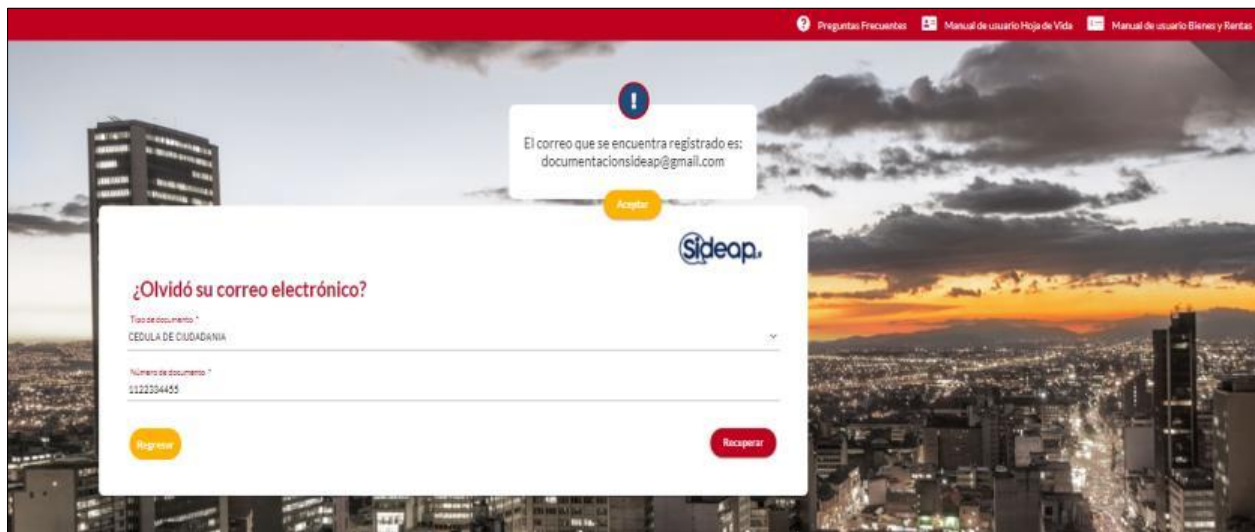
Preguntas Frecuentes Manual de usuario Hoja de Vida Manual de usuario Bienes y Rentas

El correo que se encuentra registrado es: documentacionsideap@gmail.com

Aceptar

Sideap.

¿Olvidó su correo electrónico?

Tipo de documento *
CEDULA DE CIUDADANIA

Número de documento *
1122334455

Regresar

Recuperar